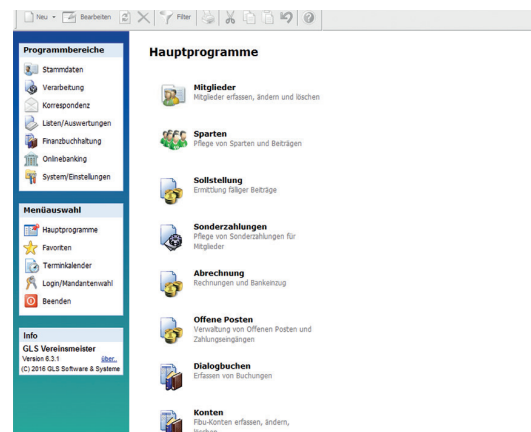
Neu ▾ Bearbeiten Filter

Programmbereiche
Stammdaten
Verarbeitung
Korrespondenz
Listen/Auswertungen
Finanzbuchhaltung
Onlinebanking
System/Einstellungen

Menüauswahl
Hauptprogramme
Favoriten
Terminkalender
Login/Mandantenwahl
Beenden

Info
GLS Vereinsmeister
Version 6.3.1 über..
(C) 2016 GLS Software & Systeme

Hauptprogramme

Mitglieder
Mitglieder erfassen, ändern und löschen

Sparten
Pflege von Sparten und Beiträgen

Sollstellung
Ermittlung fälliger Beiträge

Sonderzahlungen
Pflege von Sonderzahlungen für Mitglieder

Abrechnung
Rechnungen und Bankeinzug

Offene Posten
Verwaltung von Offenen Posten und Zahlungseingängen

Dialogbuchen
Erfassen von Buchungen

Konten
Fibu-Konten erfassen, ändern, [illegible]